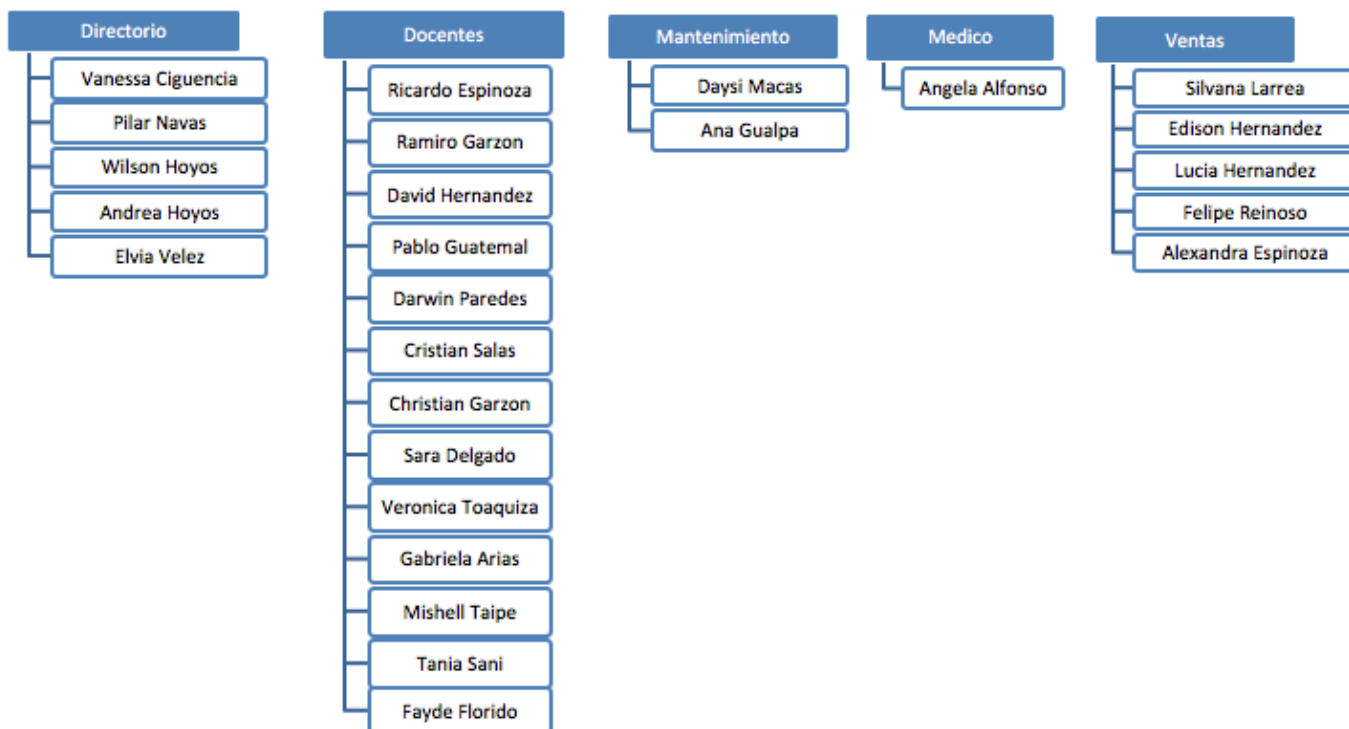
Directorio

Vanessa Ciguencia

Pilar Navas

Wilson Hoyos

Andrea Hoyos

Elvia Velez

Docentes

Ricardo Espinoza

Ramiro Garzon

David Hernandez

Pablo Guatemal

Darwin Paredes

Cristian Salas

Christian Garzon

Sara Delgado

Veronica Toaquiza

Gabriela Arias

Mishell Taipe

Tania Sani

Fayde Florido

Mantenimiento

Daysi Macas

Ana Gualpa

Medico

Angela Alfonso

Ventas

Silvana Larrea

Edison Hernandez

Lucia Hernandez

Felipe Reinoso

Alexandra Espinoza